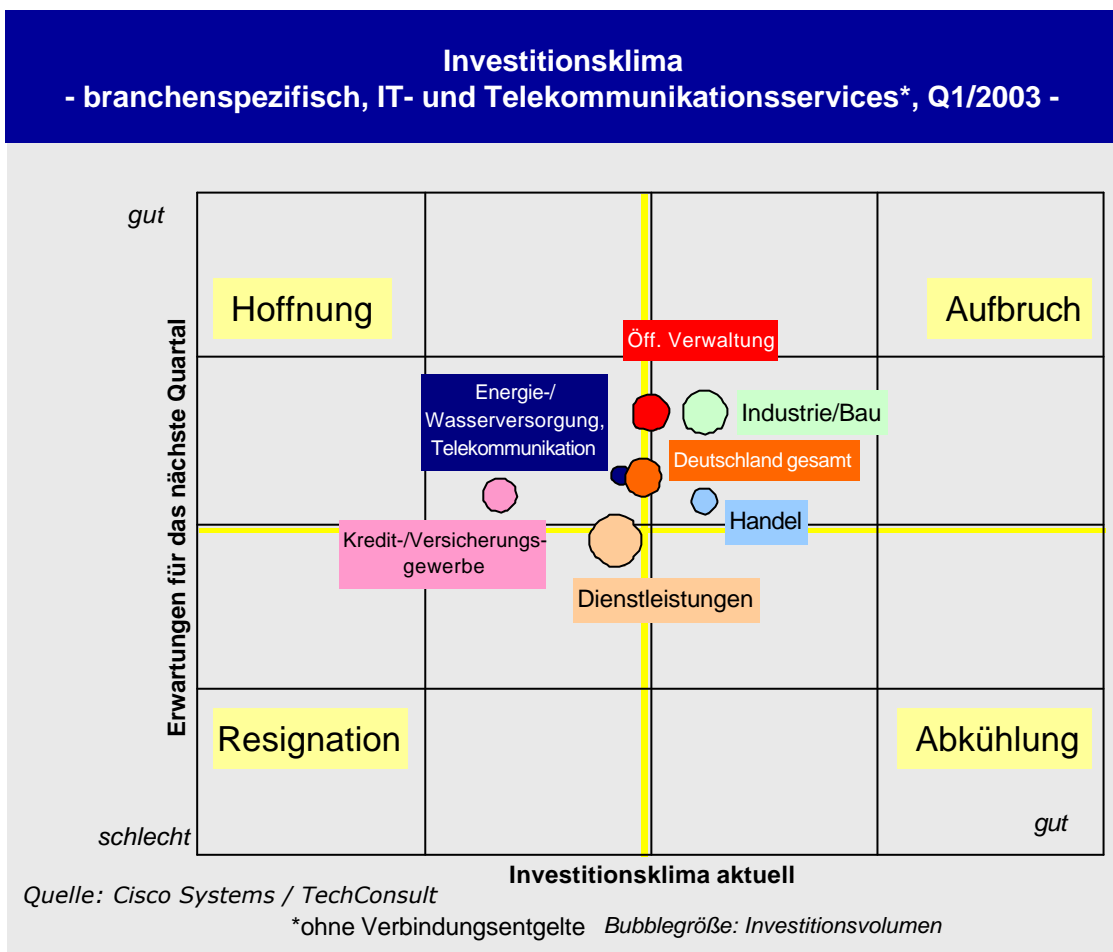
Investitionsklima
- branchenspezifisch, IT- und Telekommunikationsservices*, Q1/2003 -

gut

Hoffnung

Aufbruch

Öff. Verwaltung

Energie-/ Wasserversorgung, Telekommunikation

Industrie/Bau

Deutschland gesamt

Handel

Kredit-/Versicherungsgewerbe

Dienstleistungen

Erwartungen für das nächste Quartal

Resignation

Abkühlung

schlecht

gut

Investitionsklima aktuell

Quelle: Cisco Systems / TechConsult

*ohne Verbindungsentgelte Bubblegröße: Investitionsvolumen